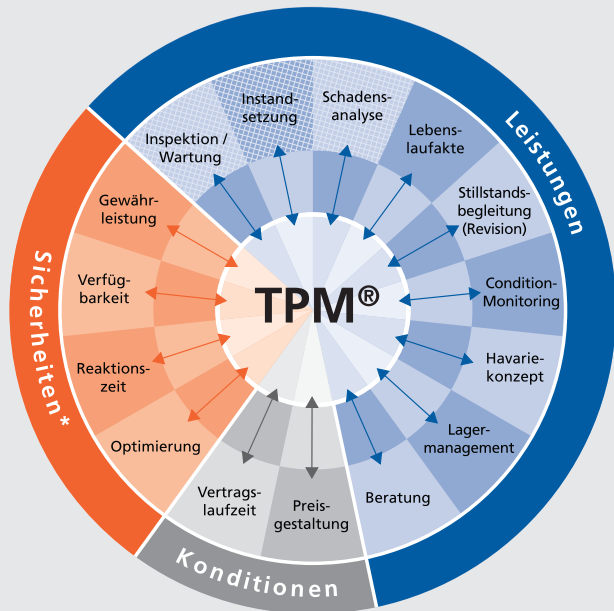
TPM®

Leistungen

Inspektion / Wartung

Instandsetzung

Schadensanalyse

Lebenslaufakte

Stillstandsbegleitung (Revision)

Condition-Monitoring

Havariekonzept

Lagermanagement

Beratung

Konditionen

Preisgestaltung

Vertragslaufzeit

Sicherheiten*

Optimierung

Reaktionszeit

Verfügbarkeit

Gewährleistung